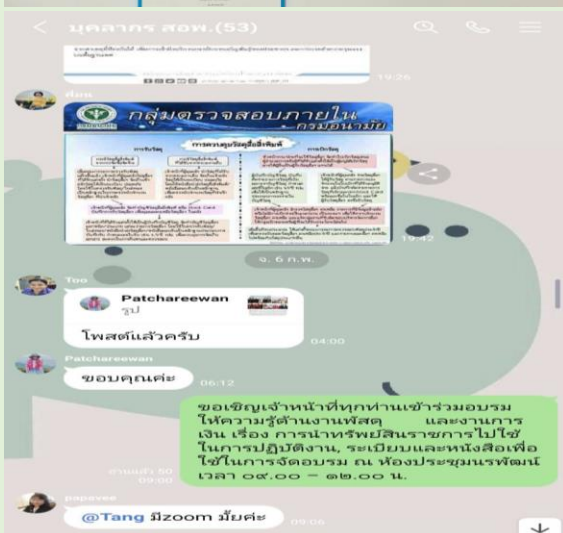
บุคลากร สอพ.(53)

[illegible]

19:26

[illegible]

กลุ่มตรวจสอบภายใน

กรมอนามัย

การควบคุมวัสดุสิ้นเปลือง

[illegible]

19:42

จ. 6 ก.พ.

Too

Patchareewan

รูป

โพสต์แล้วครับ

04:00

Patchareewan

ขอบคุณค่ะ

06:12

ขอเชิญเจ้าหน้าที่ทุกท่านเข้าร่วมอบรม ให้ความรู้ด้านงานพัสดุ และงานการเงิน เรื่อง การนำทรัพย์สินราชการไปใช้ในการปฏิบัติงาน, ระเบียบและหนังสือเพื่อใช้ในการจัดอบรม ณ ห้องประชุมนรพัฒน์ เวลา ๐๙.๐๐ – ๑๒.๐๐ น.

อ่านแล้ว 50

09:00

papavee

@Tang มีzoom มั้ยค่ะ

09:06